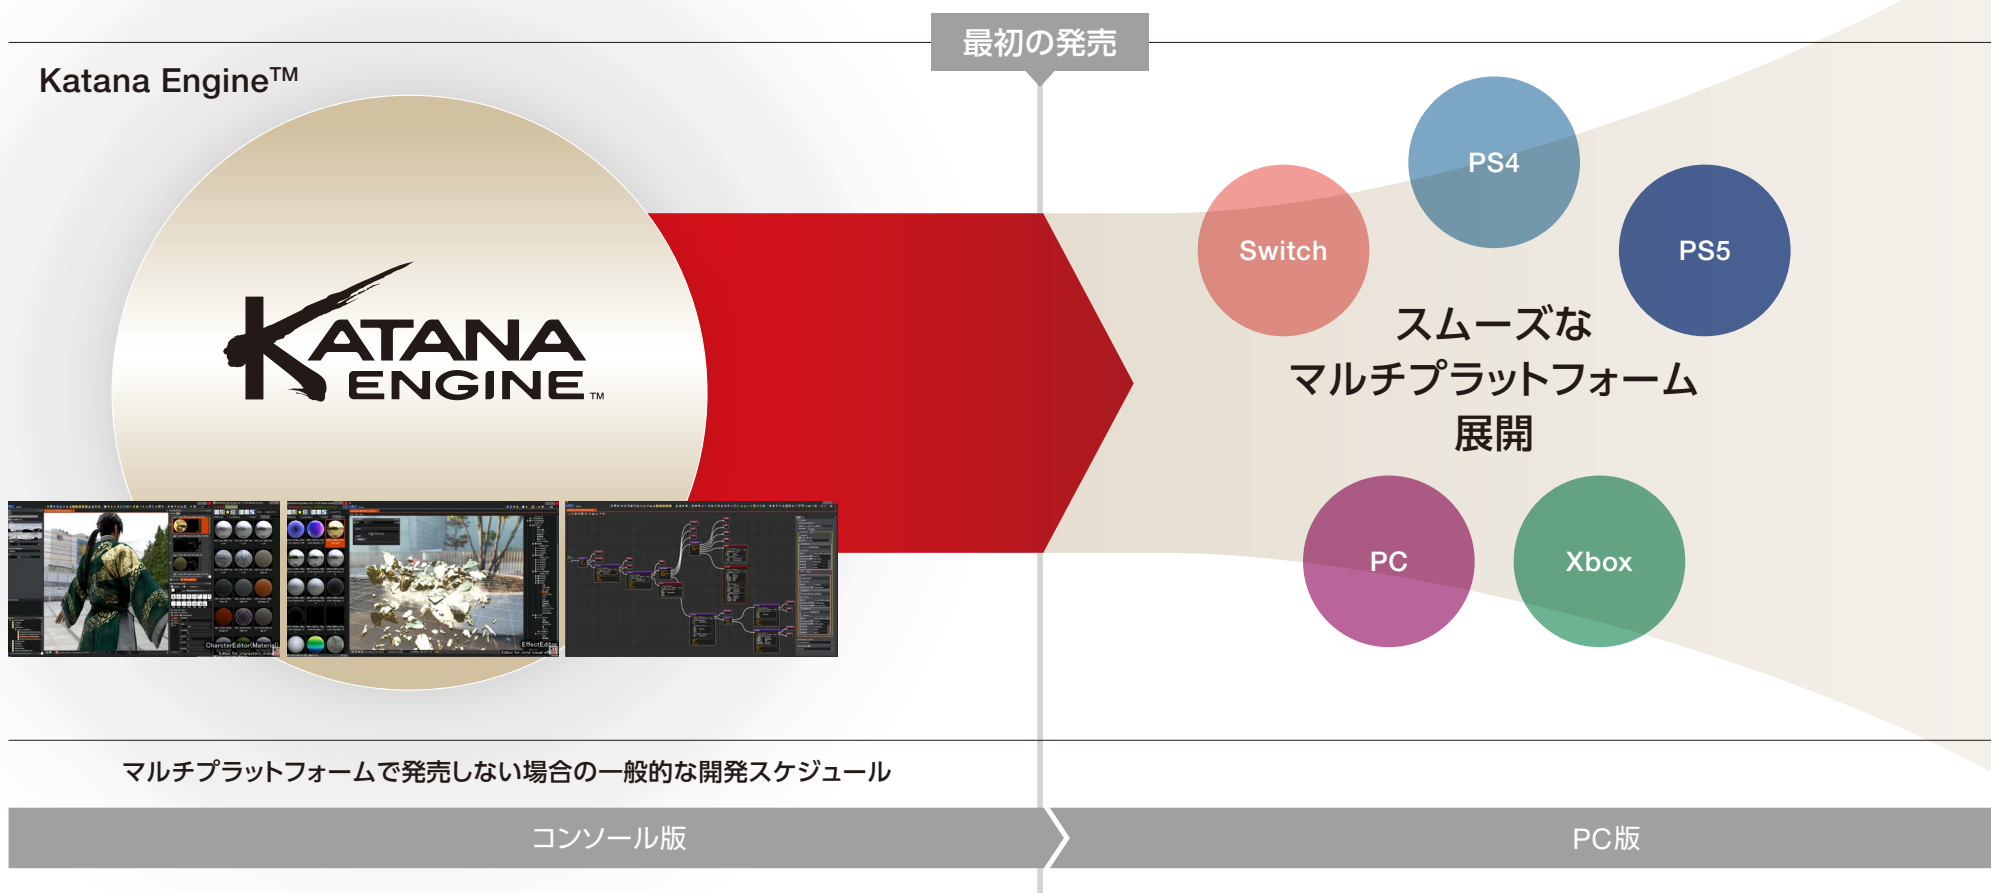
最初の発売

Katana Engine™

KATANA ENGINE™

CharcterEditor(Material)

EffectEditor

PS4

Switch

PS5

スムーズな
マルチプラットフォーム
展開

PC

Xbox

マルチプラットフォームで発売しない場合の一般的な開発スケジュール

コンソール版

PC版